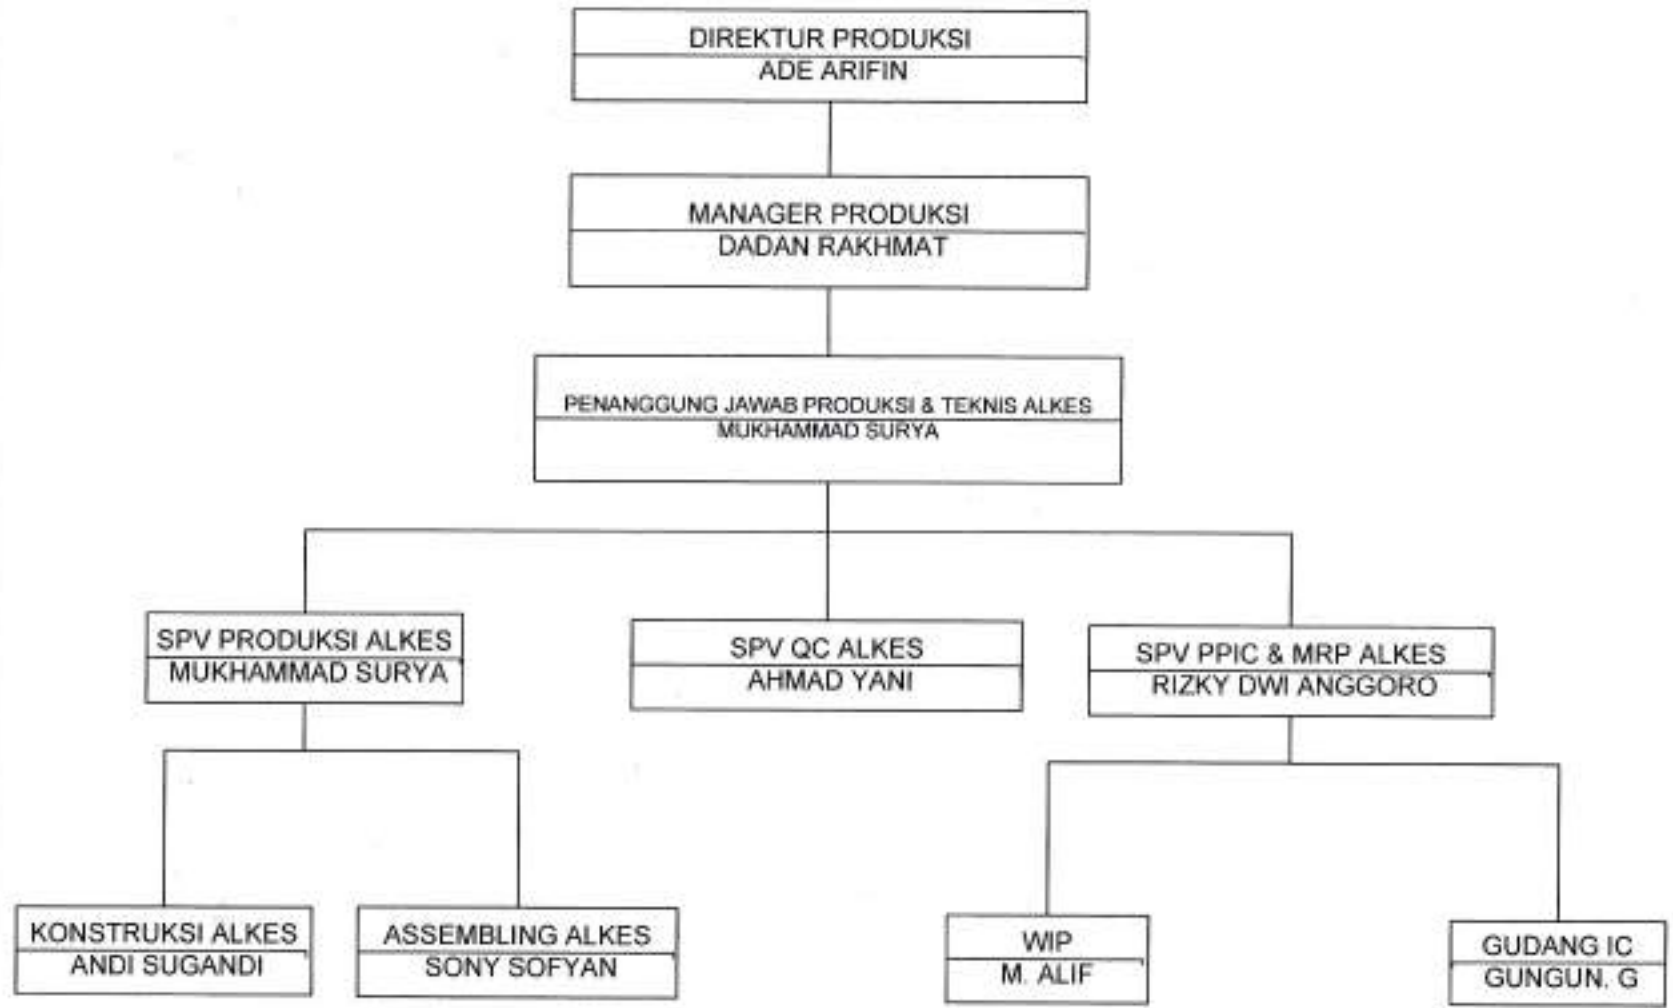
DIREKTUR PRODUKSI
ADE ARIFIN

MANAGER PRODUKSI
DADAN RAKHMAT

PENANGGUNG JAWAB PRODUKSI & TEKNIS ALKES
MUKHAMMAD SURYA

SPV PRODUKSI ALKES
MUKHAMMAD SURYA

SPV QC ALKES
AHMAD YANI

SPV PPIC & MRP ALKES
RIZKY DWI ANGGORO

KONSTRUKSI ALKES
ANDI SUGANDI

ASSEMBLING ALKES
SONY SOFYAN

WIP
M. ALIF

GUDANG IC
GUNGUN. G